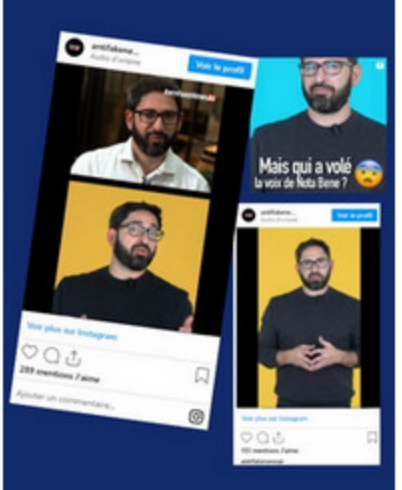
antifakene...
Audio d'origine
Voir le profil

Voir plus sur Instagram
289 mentions J'aime
Ajouter un commentaire...

Mais qui a volé la voix de Nota Bene ?

antifakene...
Audio d'origine
Voir le profil

Voir plus sur Instagram
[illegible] mentions J'aime
antifakenews